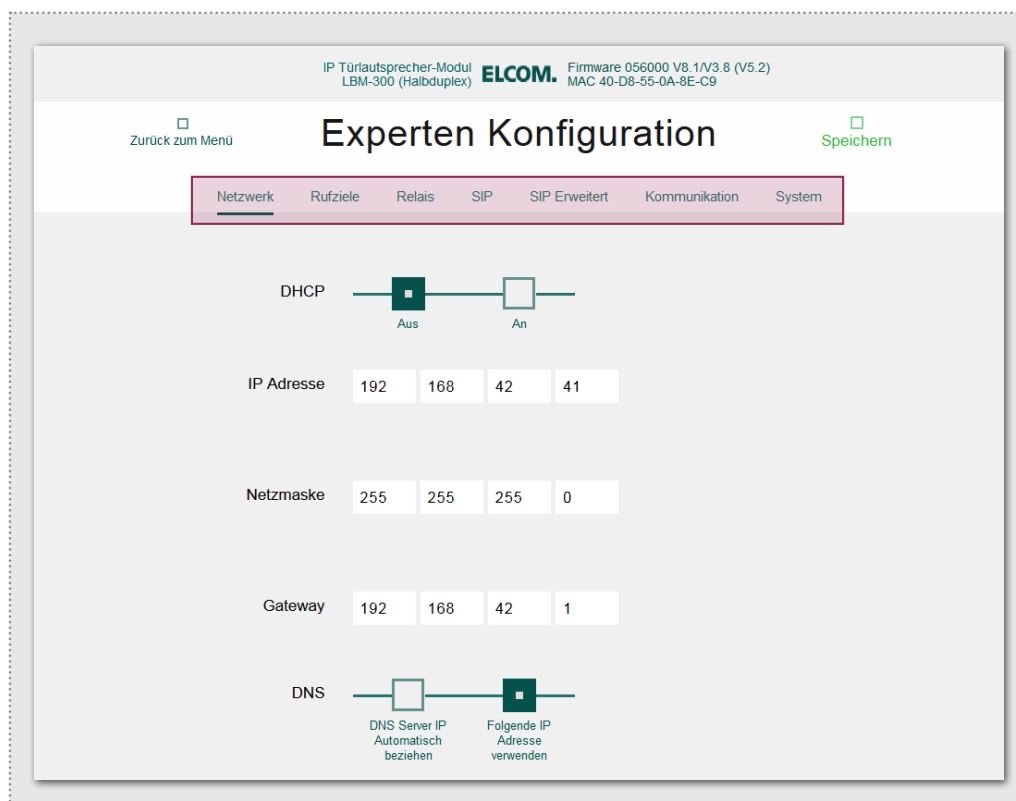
IP Türlautsprecher-Modul LBM-300 (Halbduplex) ELCOM. Firmware 056000 V8.1/V3.8 (V5.2) MAC 40-D8-55-0A-8E-C9

Zurück zum Menü

Experten Konfiguration

Speichern

Netzwerk Rufziele Relais SIP SIP Erweitert Kommunikation System

DHCP
Aus
An

IP Adresse
| 192 | 168 | 42 | 41 |
|---|---|---|---|

Netzmaske
| 255 | 255 | 255 | 0 |
|---|---|---|---|

Gateway
| 192 | 168 | 42 | 1 |
|---|---|---|---|

DNS
DNS Server IP Automatisch beziehen
Folgende IP Adresse verwenden